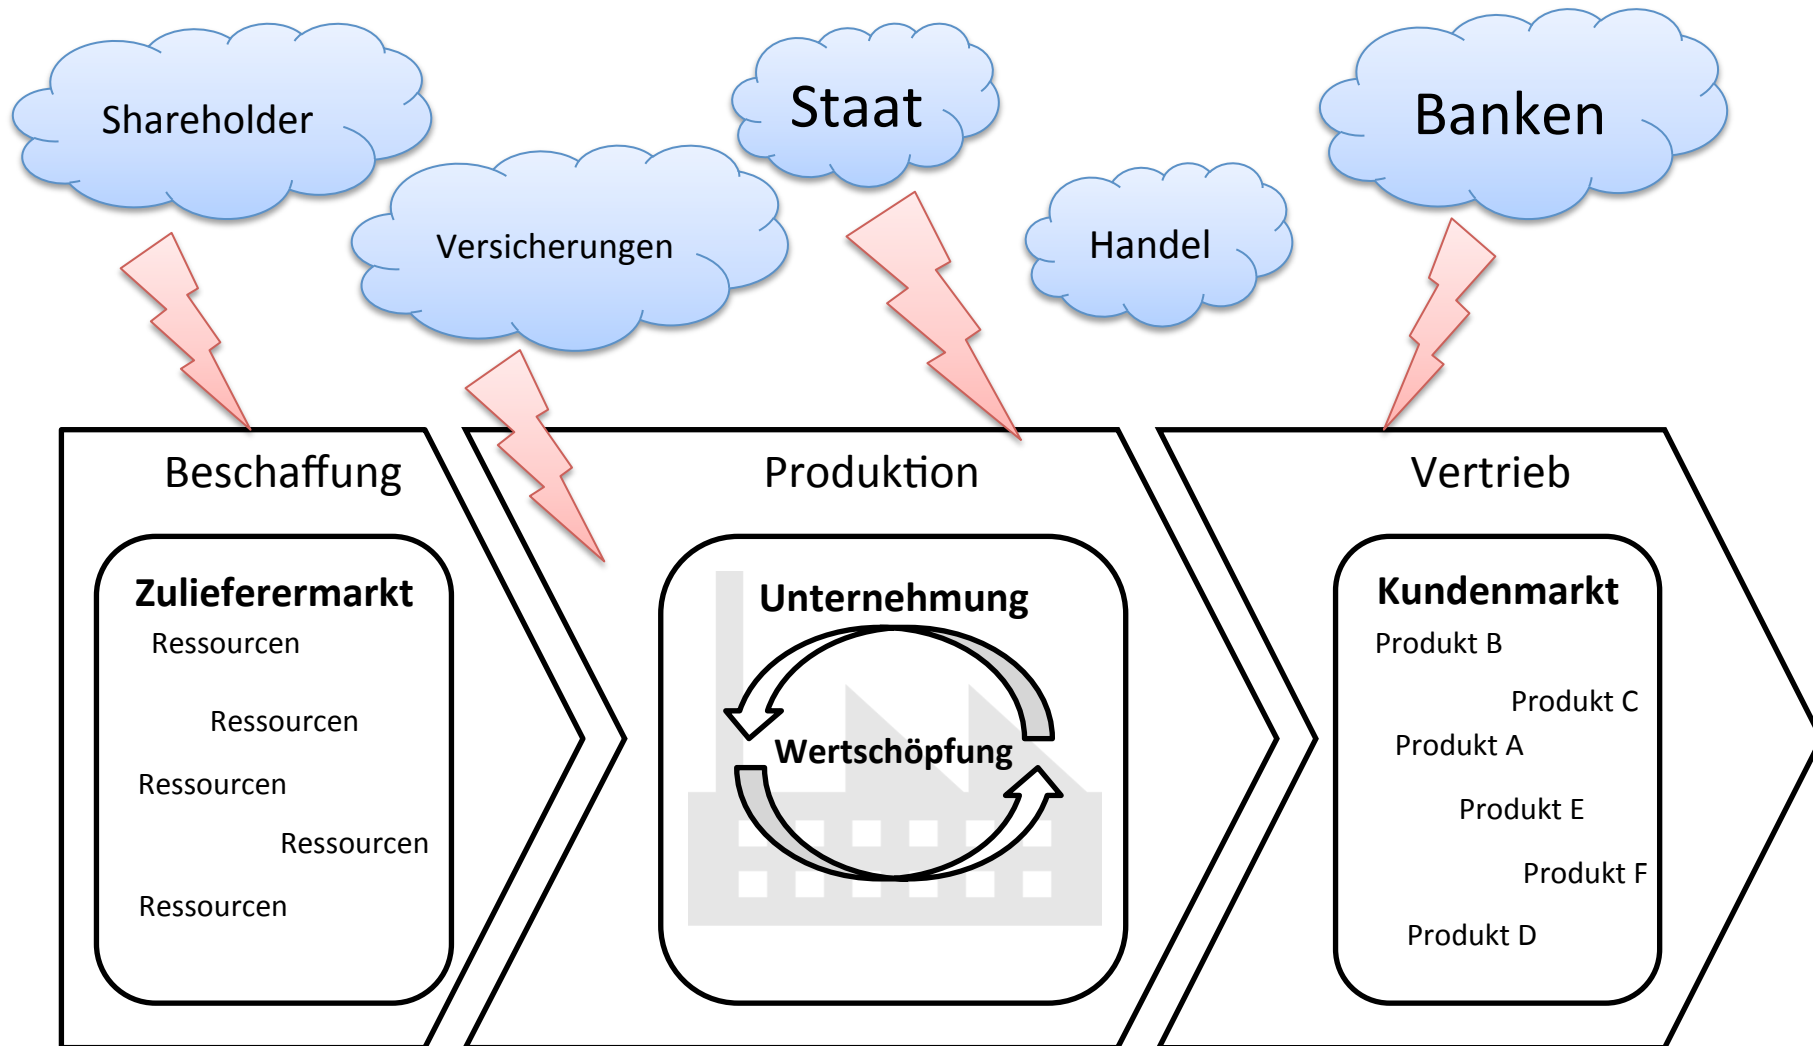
Shareholder

Staat

Banken

Versicherungen

Handel

Beschaffung

Zulieferermarkt
Ressourcen
Ressourcen
Ressourcen
Ressourcen
Ressourcen

Produktion

Unternehmung
Wertschöpfung

Vertrieb

Kundenmarkt
Produkt B
Produkt C
Produkt A
Produkt E
Produkt F
Produkt D